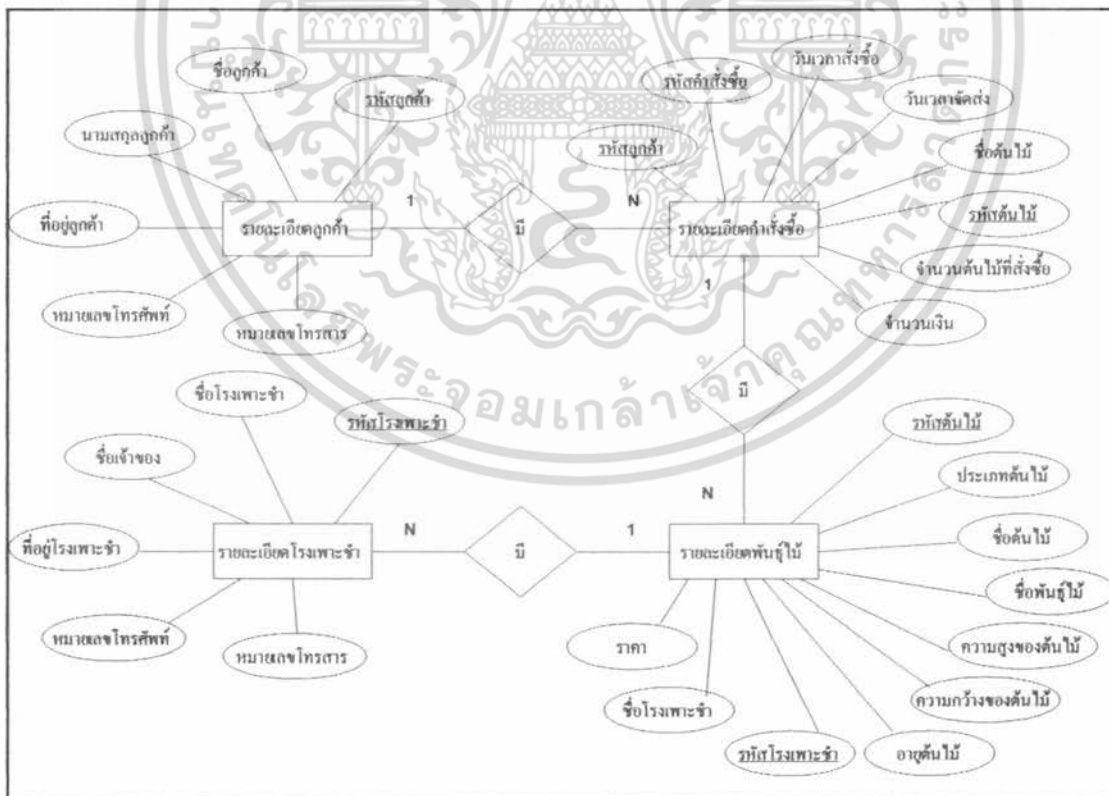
ชื่อลูกค้า

รหัสลูกค้า

นามสกุลลูกค้า

ที่อยู่ลูกค้า

รายละเอียดลูกค้า

หมายเลขโทรศัพท์

หมายเลขโทรสาร

1

มี

N

รหัสคำสั่งซื้อ

วันเวลาสั่งซื้อ

วันเวลาจัดส่ง

รหัสลูกค้า

ชื่อต้นไม้

รหัสต้นไม้

รายละเอียดคำสั่งซื้อ

จำนวนต้นไม้ที่สั่งซื้อ

จำนวนเงิน

1

มี

N

ชื่อโรงเพาะชำ

รหัสโรงเพาะชำ

ชื่อเจ้าของ

ที่อยู่โรงเพาะชำ

รายละเอียดโรงเพาะชำ

หมายเลขโทรศัพท์

หมายเลขโทรสาร

N

มี

1

รหัสต้นไม้

ประเภทต้นไม้

ชื่อต้นไม้

รายละเอียดพันธุ์ไม้

ชื่อพันธุ์ไม้

ความสูงของต้นไม้

ความกว้างของต้นไม้

ราคา

ชื่อโรงเพาะชำ

รหัสโรงเพาะชำ

อายุต้นไม้

พระจอมเกล้าเจ้าคุณทหาร